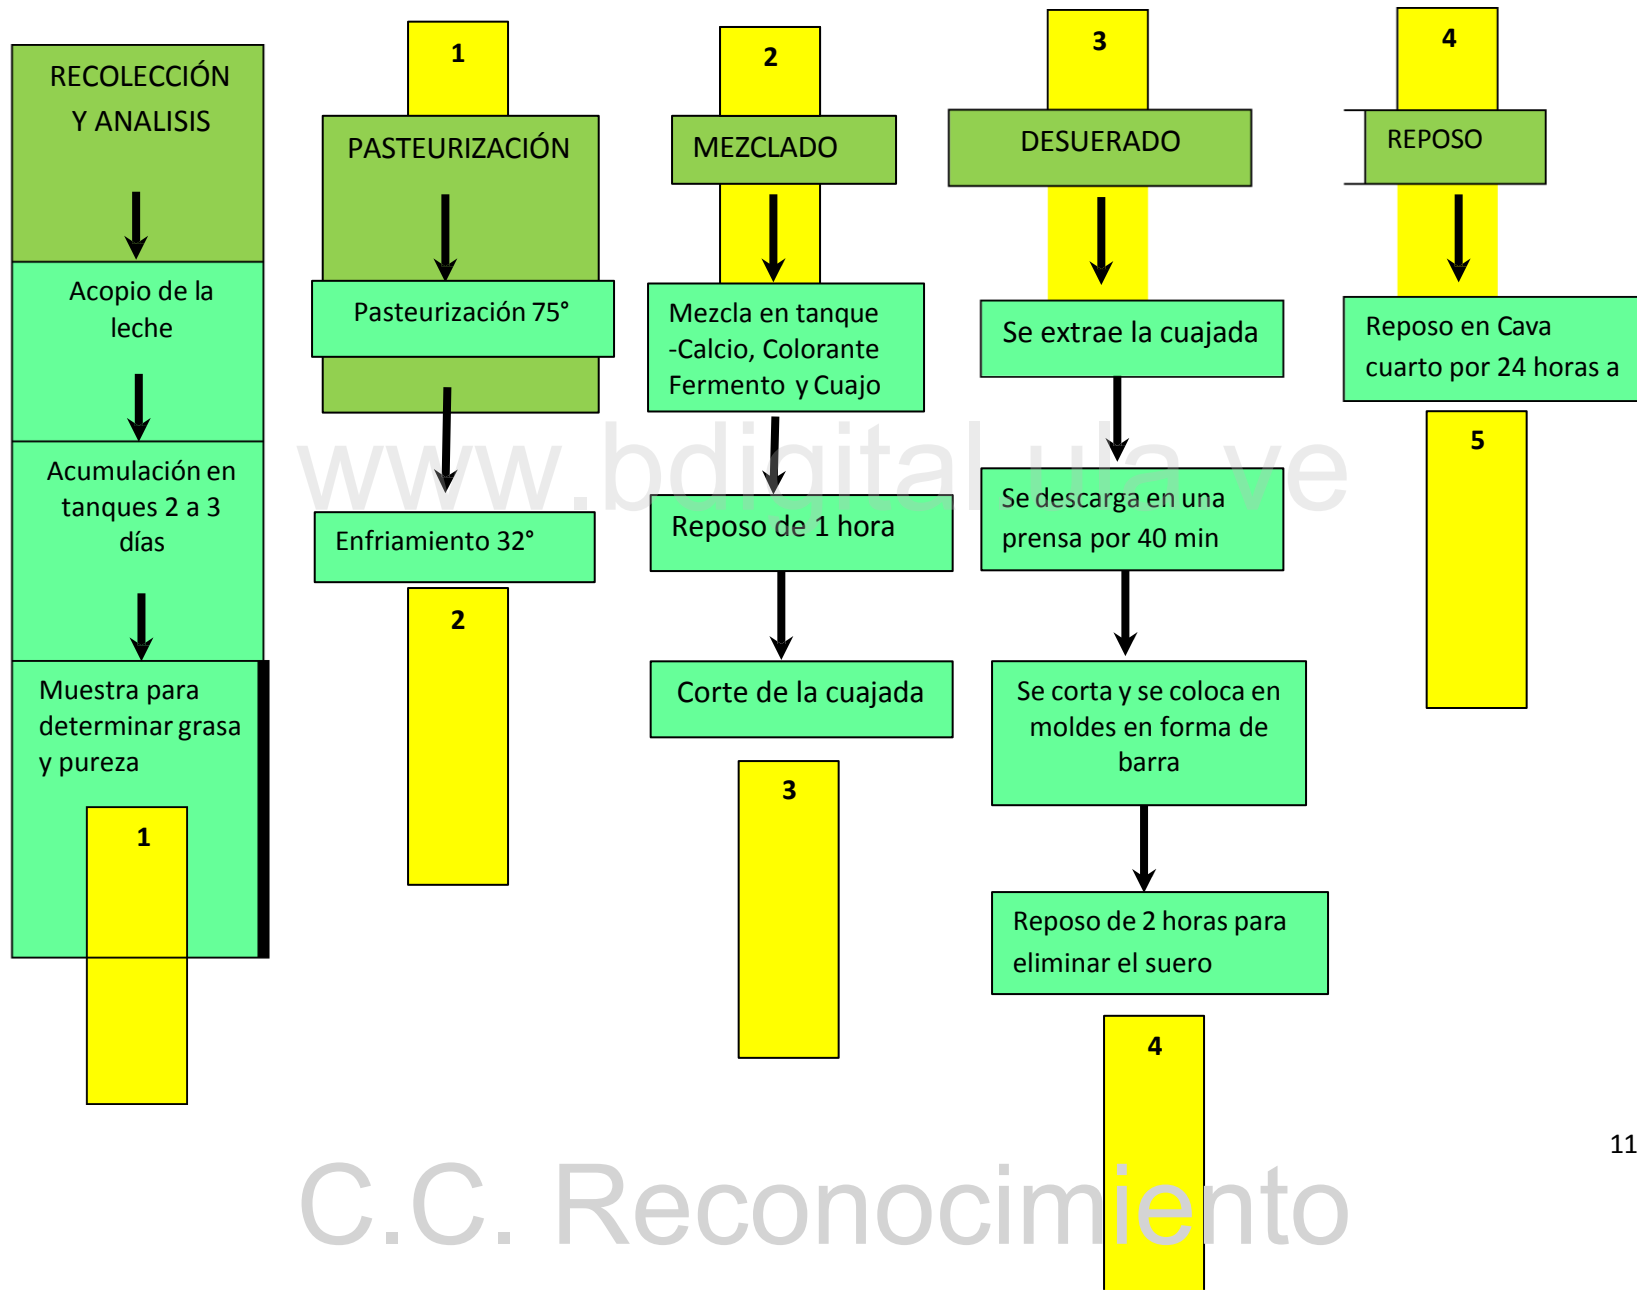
RECOLECCIÓN Y ANALISIS

Acopio de la leche

Acumulación en tanques 2 a 3 días

Muestra para determinar grasa y pureza

1

1

PASTEURIZACIÓN

Pasteurización 75°

Enfriamiento 32°

2

2

MEZCLADO

Mezcla en tanque -Calcio, Colorante Fermento y Cuajo

Reposo de 1 hora

Corte de la cuajada

3

3

DESUERADO

Se extrae la cuajada

Se descarga en una prensa por 40 min

Se corta y se coloca en moldes en forma de barra

Reposo de 2 horas para eliminar el suero

4

4

REPOSO

Reposo en Cava cuarto por 24 horas a

5

www.bdigital.ula.ve

11

C.C. Reconocimiento